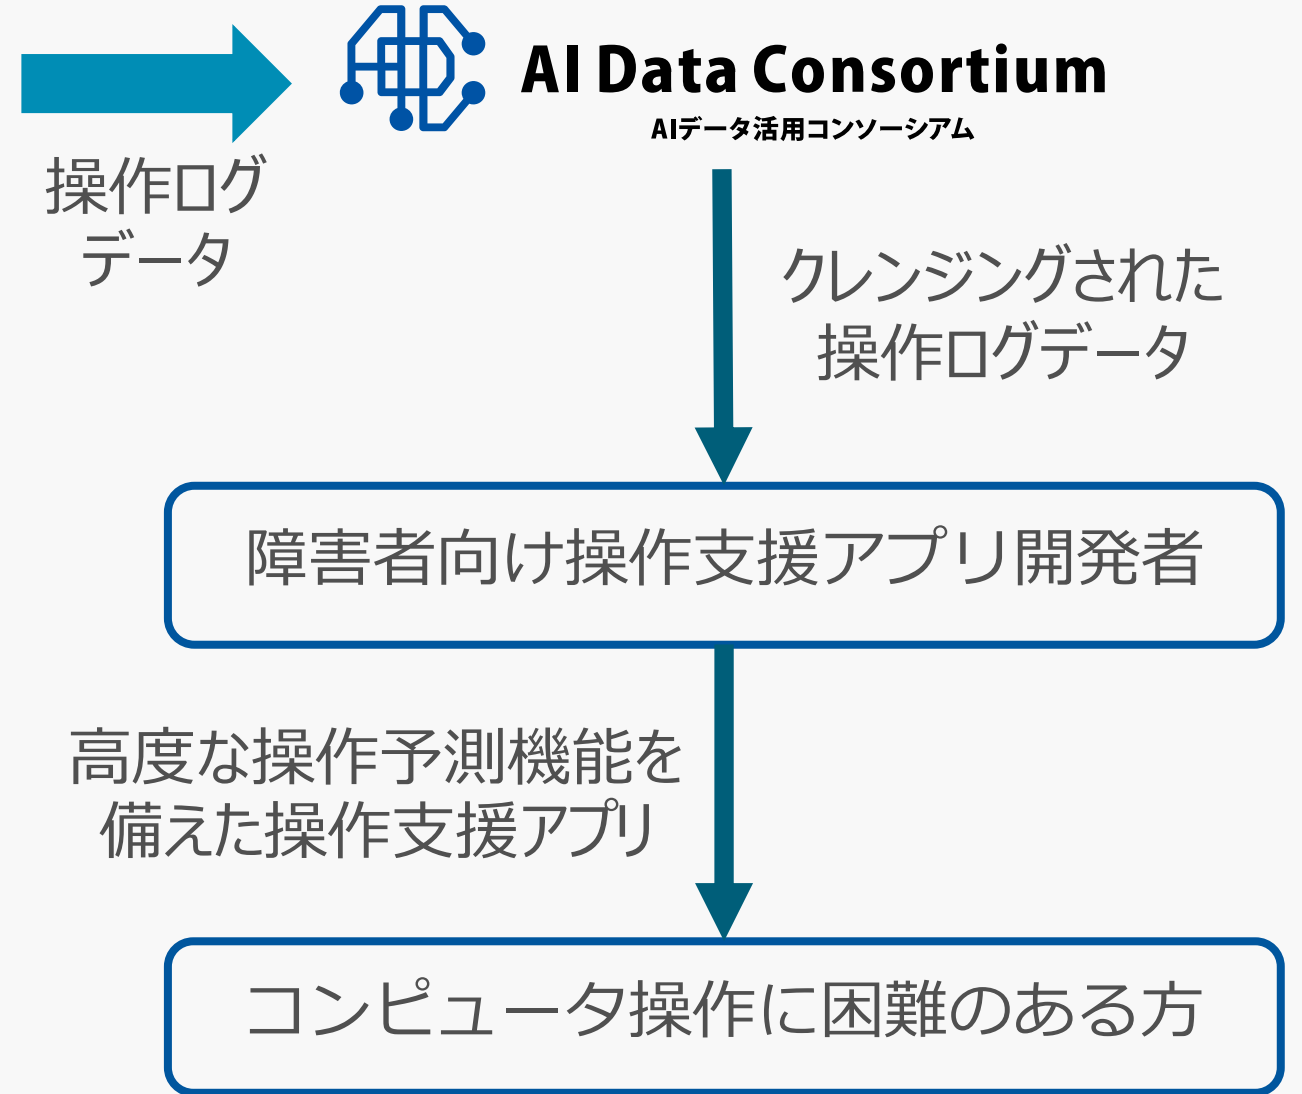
AI Data Consortium
AIデータ活用コンソーシアム

操作ログデータ

クレンジングされた操作ログデータ

障害者向け操作支援アプリ開発者

高度な操作予測機能を備えた操作支援アプリ

コンピュータ操作に困難のある方